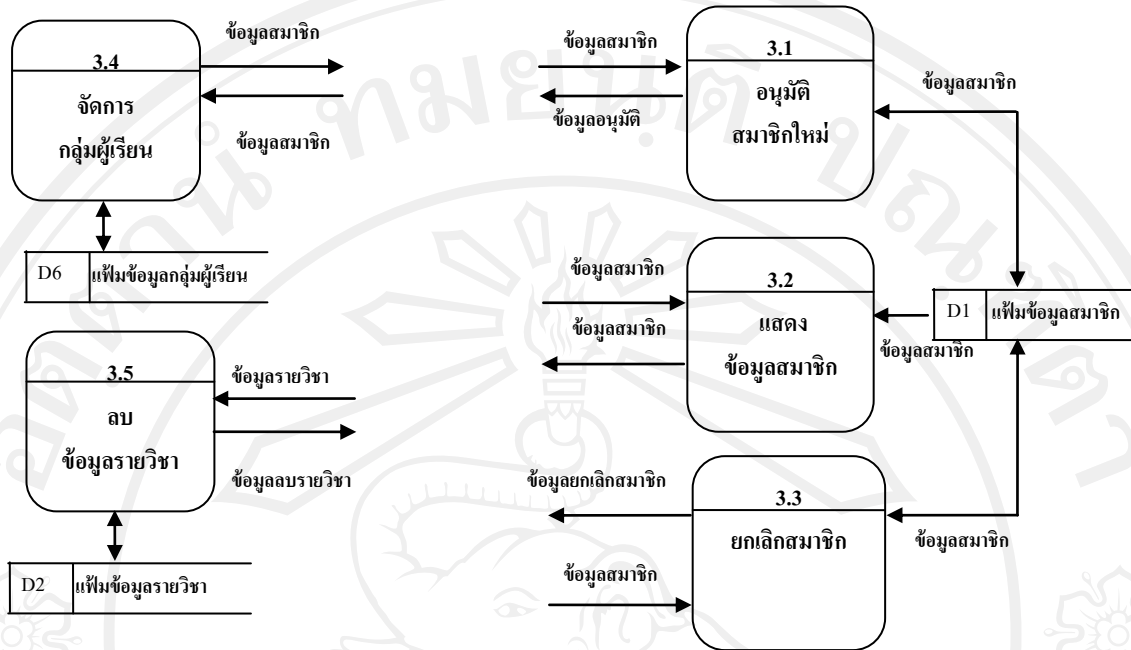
3.4

จัดการ
กลุ่มผู้เรียน

ข้อมูลสมาชิก

ข้อมูลสมาชิก

D6 แฟ้มข้อมูลกลุ่มผู้เรียน

3.5

ลบ
ข้อมูลรายวิชา

ข้อมูลรายวิชา

ข้อมูลลบรายวิชา

D2 แฟ้มข้อมูลรายวิชา

ข้อมูลสมาชิก

ข้อมูลอนุมัติ

3.1

อนุมัติ
สมาชิกใหม่

ข้อมูลสมาชิก

ข้อมูลสมาชิก

ข้อมูลสมาชิก

3.2

แสดง
ข้อมูลสมาชิก

D1 แฟ้มข้อมูลสมาชิก

ข้อมูลสมาชิก

ข้อมูลยกเลิกสมาชิก

3.3

ยกเลิกสมาชิก

ข้อมูลสมาชิก

ข้อมูลสมาชิก